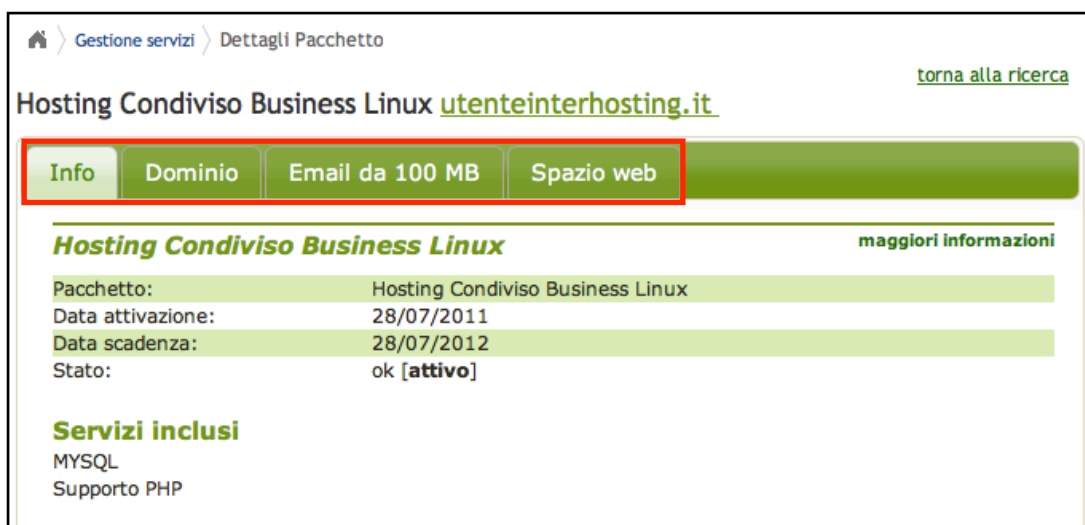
Gestione servizi Dettagli Pacchetto

torna alla ricerca

Hosting Condiviso Business Linux utenteinterhosting.it

Info Dominio Email da 100 MB Spazio web

Hosting Condiviso Business Linux

maggiori informazioni

| | |
|---|---|
| Pacchetto: | Hosting Condiviso Business Linux |
| Data attivazione: | 28/07/2011 |
| Data scadenza: | 28/07/2012 |
| Stato: | ok [attivo] |

Servizi inclusi

MYSQL

Supporto PHP